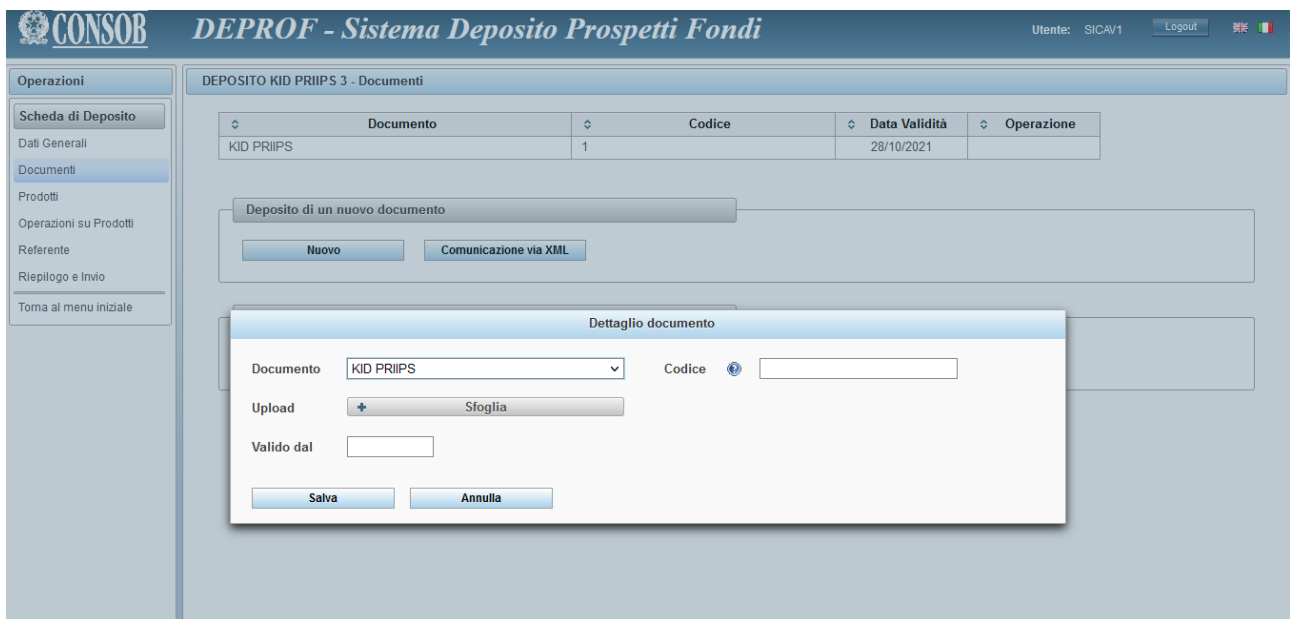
CONSOB DEPROF - Sistema Deposito Prospetti Fondi

Utente: SICAV1 Logout

Operazioni

Scheda di Deposito

Dati Generali

Documenti

Prodotti

Operazioni su Prodotti

Referente

Riepilogo e Invio

Torna al menu iniziale

DEPOSITO KID PRIIPS 3 - Documenti

| Documento | Codice | Data Validità | Operazione |
|---|---|---|---|
| KID PRIIPS | 1 | 28/10/2021 | |

Deposito di un nuovo documento

Nuovo Comunicazione via XML

Dettaglio documento

Documento KID PRIIPS Codice

Upload Sfoglia

Valido dal

Salva Annulla